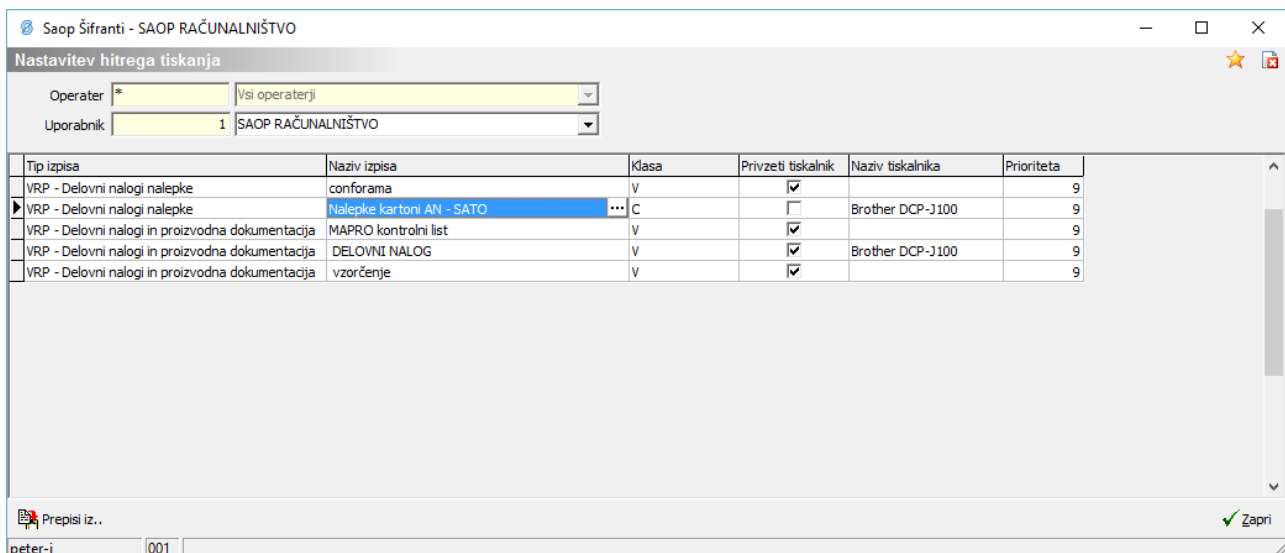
Saop Šifranti - SAOP RAČUNALNIŠTVO

Nastavitev hitrega tiskanja

Operater * Vsi operaterji

Uporabnik 1 SAOP RAČUNALNIŠTVO

| Tip izpisa | Naziv izpisa | Klasa | Privzeti tiskalnik | Naziv tiskalnika | Prioriteta |
|---|---|---|---|---|---|
| VRP - Delovni nalogi nalepke | conforama | V | ☑ | | 9 |
| VRP - Delovni nalogi nalepke | Nalepke kartoni AN - SATO | C | ☐ | Brother DCP-J100 | 9 |
| VRP - Delovni nalogi in proizvodna dokumentacija | MAPRO kontrolni list | V | ☑ | | 9 |
| VRP - Delovni nalogi in proizvodna dokumentacija | DELOVNI NALOG | V | ☑ | Brother DCP-J100 | 9 |
| VRP - Delovni nalogi in proizvodna dokumentacija | vzorčenje | V | ☑ | | 9 |

Prepiši iz..

Zapri

peter-i 001